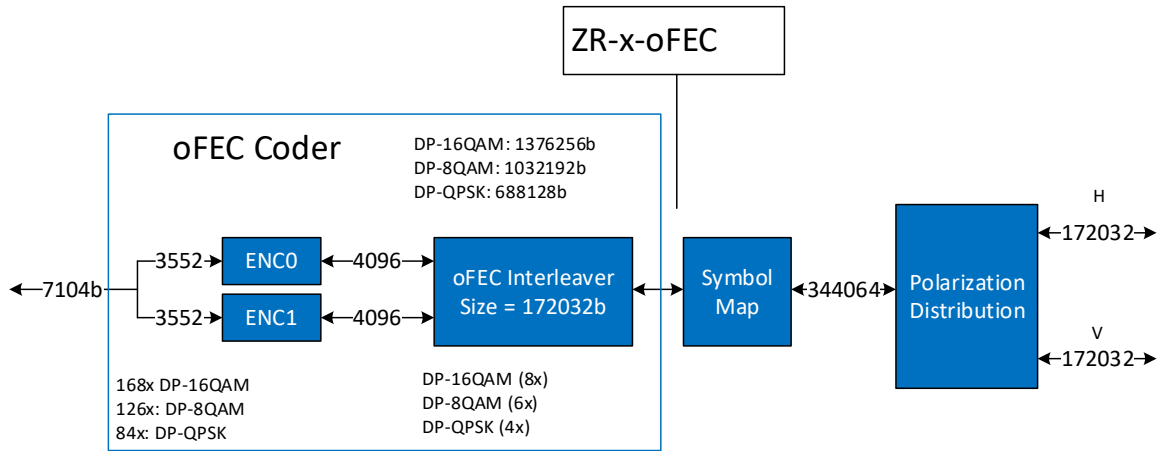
ZR-x-oFEC

oFEC Coder

DP-16QAM: 1376256b
DP-8QAM: 1032192b
DP-QPSK: 688128b

7104b

3552

3552

ENC0

ENC1

4096

4096

oFEC Interleaver
Size = 172032b

Symbol
Map

344064

Polarization
Distribution

H

172032

V

172032

168x DP-16QAM
126x: DP-8QAM
84x: DP-QPSK

DP-16QAM (8x)
DP-8QAM (6x)
DP-QPSK (4x)